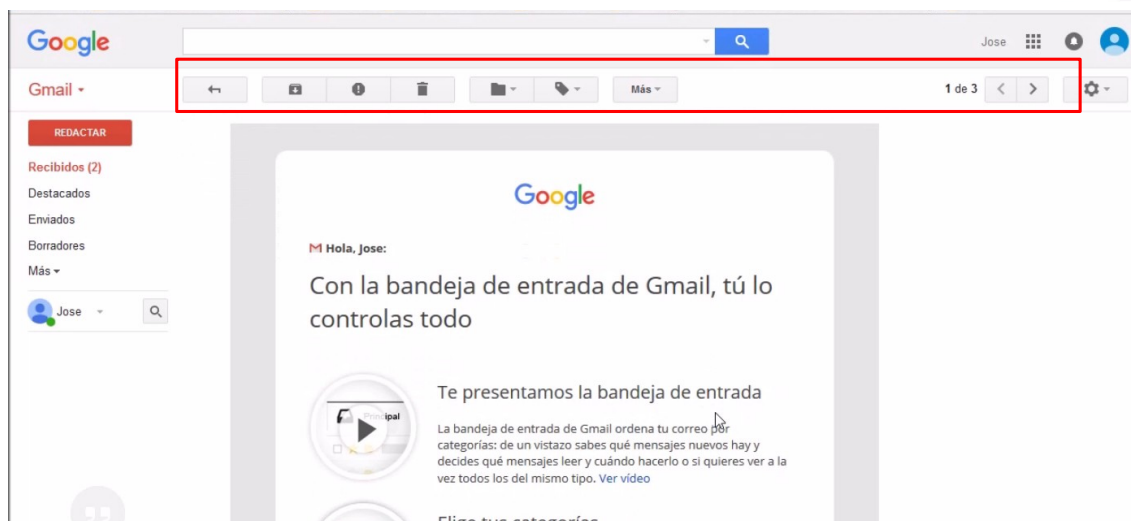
Google

Jose

Gmail ▾

Más ▾

1 de 3

REDACTAR

Recibidos (2)

Destacados

Enviados

Borradores

Más ▾

Jose

Google

Hola, Jose:

Con la bandeja de entrada de Gmail, tú lo controlas todo

Principal

Te presentamos la bandeja de entrada

La bandeja de entrada de Gmail ordena tu correo por categorías: de un vistazo sabes qué mensajes nuevos hay y decides qué mensajes leer y cuándo hacerlo o si quieres ver a la vez todos los del mismo tipo. Ver vídeo

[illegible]